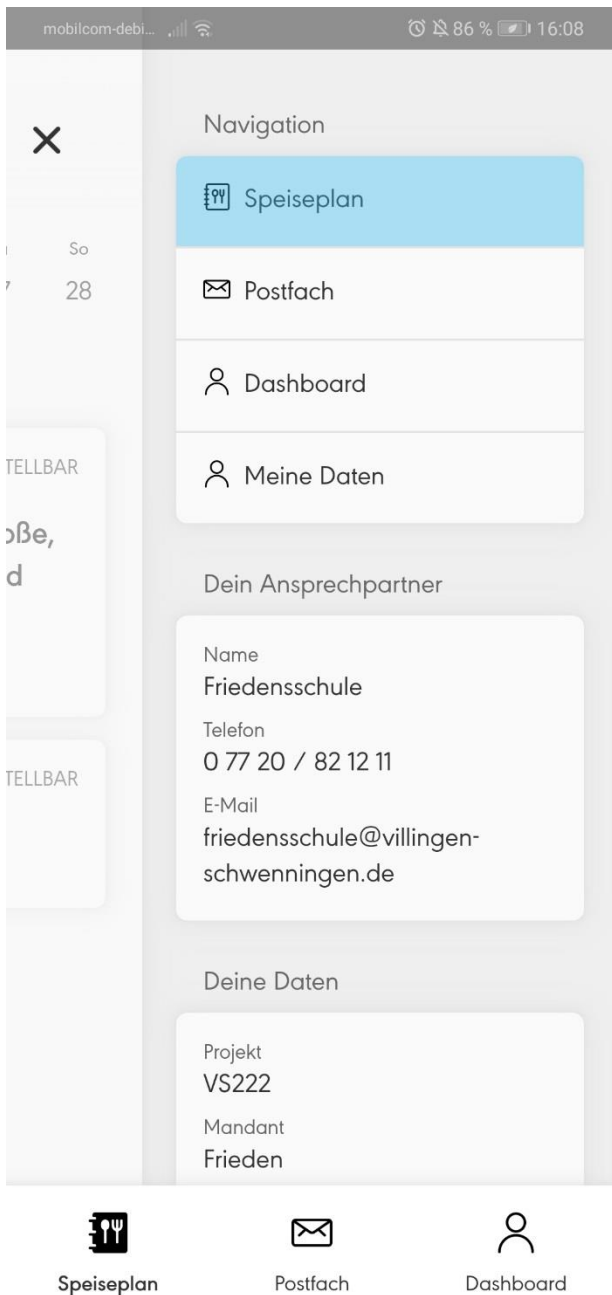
mobilcom-debi... 86 % 16:08

×

So
28

TELLBAR
ɔße,
d

TELLBAR

Navigation

Speiseplan

Postfach

Dashboard

Meine Daten

Dein Ansprechpartner

Name
Friedensschule
Telefon
0 77 20 / 82 12 11
E-Mail
friedensschule@villingen-schwenningen.de

Deine Daten

Projekt
VS222
Mandant
Frieden

Speiseplan
Postfach
Dashboard